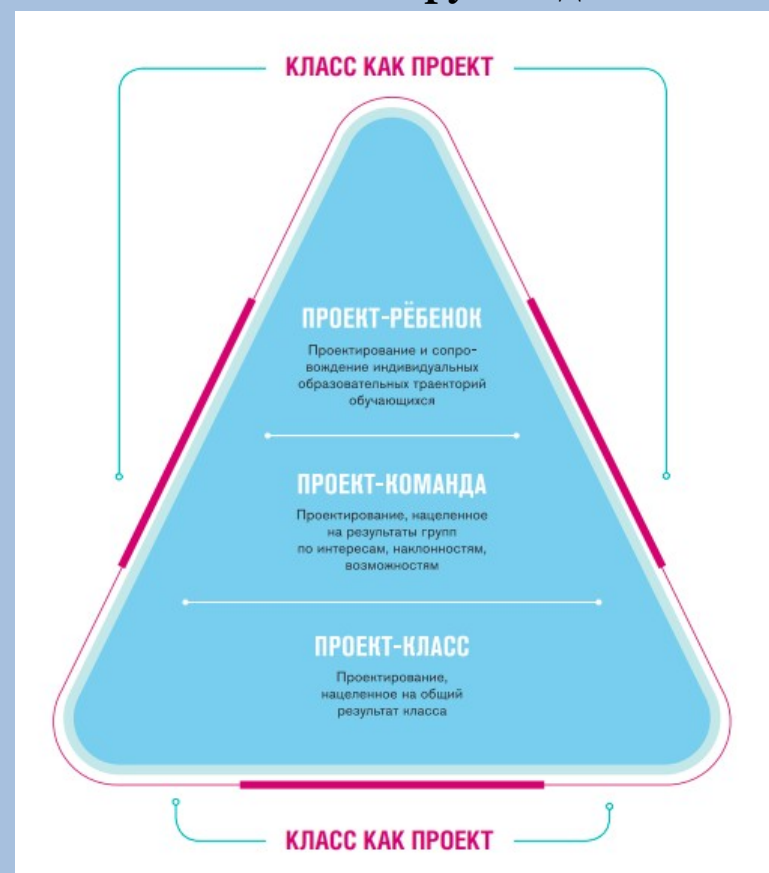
КЛАСС КАК ПРОЕКТ

ПРОЕКТ-РЁБЕНОК

Проектирование и сопровождение индивидуальных образовательных траекторий обучающихся

ПРОЕКТ-КОМАНДА

Проектирование, нацеленное на результаты групп по интересам, наклонностям, возможностям

ПРОЕКТ-КЛАСС

Проектирование, нацеленное на общий результат класса

КЛАСС КАК ПРОЕКТ